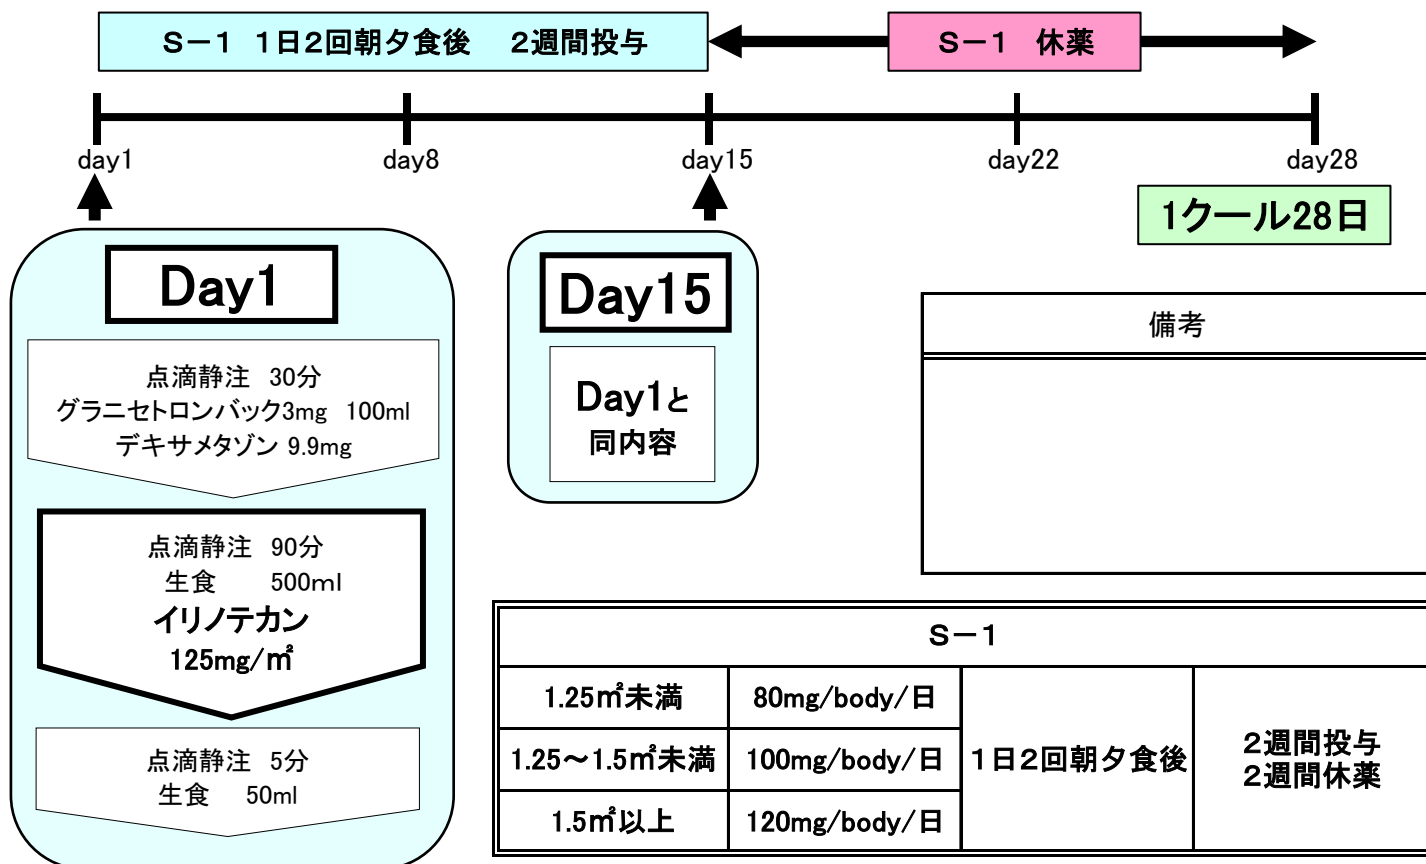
S－1 1日2回朝夕食後 2週間投与

S－1 休薬

day1 day8 day15 day22 day28

1クール28日

Day1

点滴静注 30分
グラニセトロンバック3mg 100ml
デキサメタゾン 9.9mg

点滴静注 90分
生食 500ml
イリノテカン
125mg/㎡

点滴静注 5分
生食 50ml

Day15

Day1と
同内容

備考

| S－1 | | | |
|---|---|---|---|
| 1.25㎡未満 | 80mg/body/日 | 1日2回朝夕食後 | 2週間投与 2週間休薬 |
| 1.25～1.5㎡未満 | 100mg/body/日 | | |
| 1.5㎡以上 | 120mg/body/日 | | |